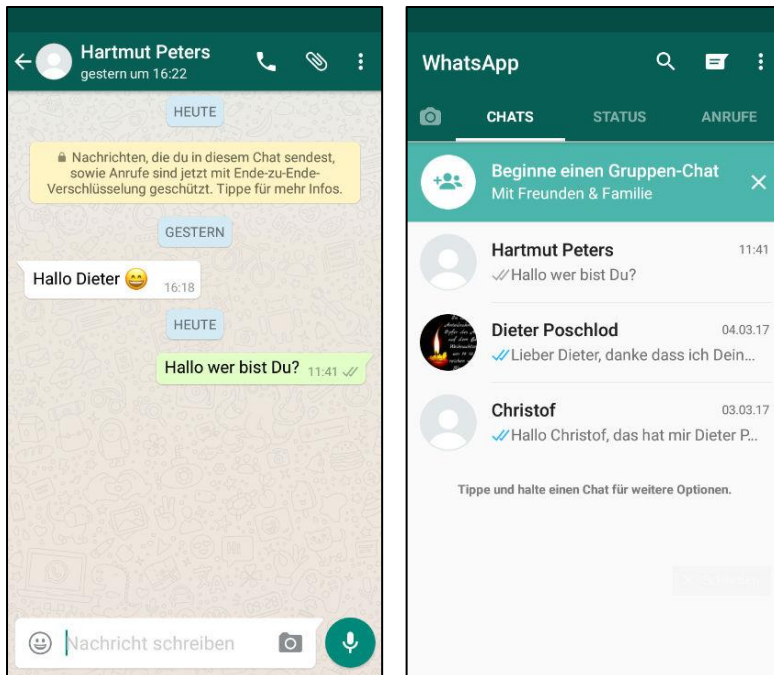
Hartmut Peters
gestern um 16:22

HEUTE

Nachrichten, die du in diesem Chat sendest, sowie Anrufe sind jetzt mit Ende-zu-Ende-Verschlüsselung geschützt. Tippe für mehr Infos.

GESTERN

Hallo Dieter 😄 16:18

HEUTE

Hallo wer bist Du? 11:41

Nachricht schreiben

WhatsApp

CHATS STATUS ANRUFE

Beginne einen Gruppen-Chat
Mit Freunden & Familie

Hartmut Peters 11:41
Hallo wer bist Du?

Dieter Poschlod 04.03.17
Lieber Dieter, danke dass ich Dein...

Christof 03.03.17
Hallo Christof, das hat mir Dieter P...

Tippe und halte einen Chat für weitere Optionen.